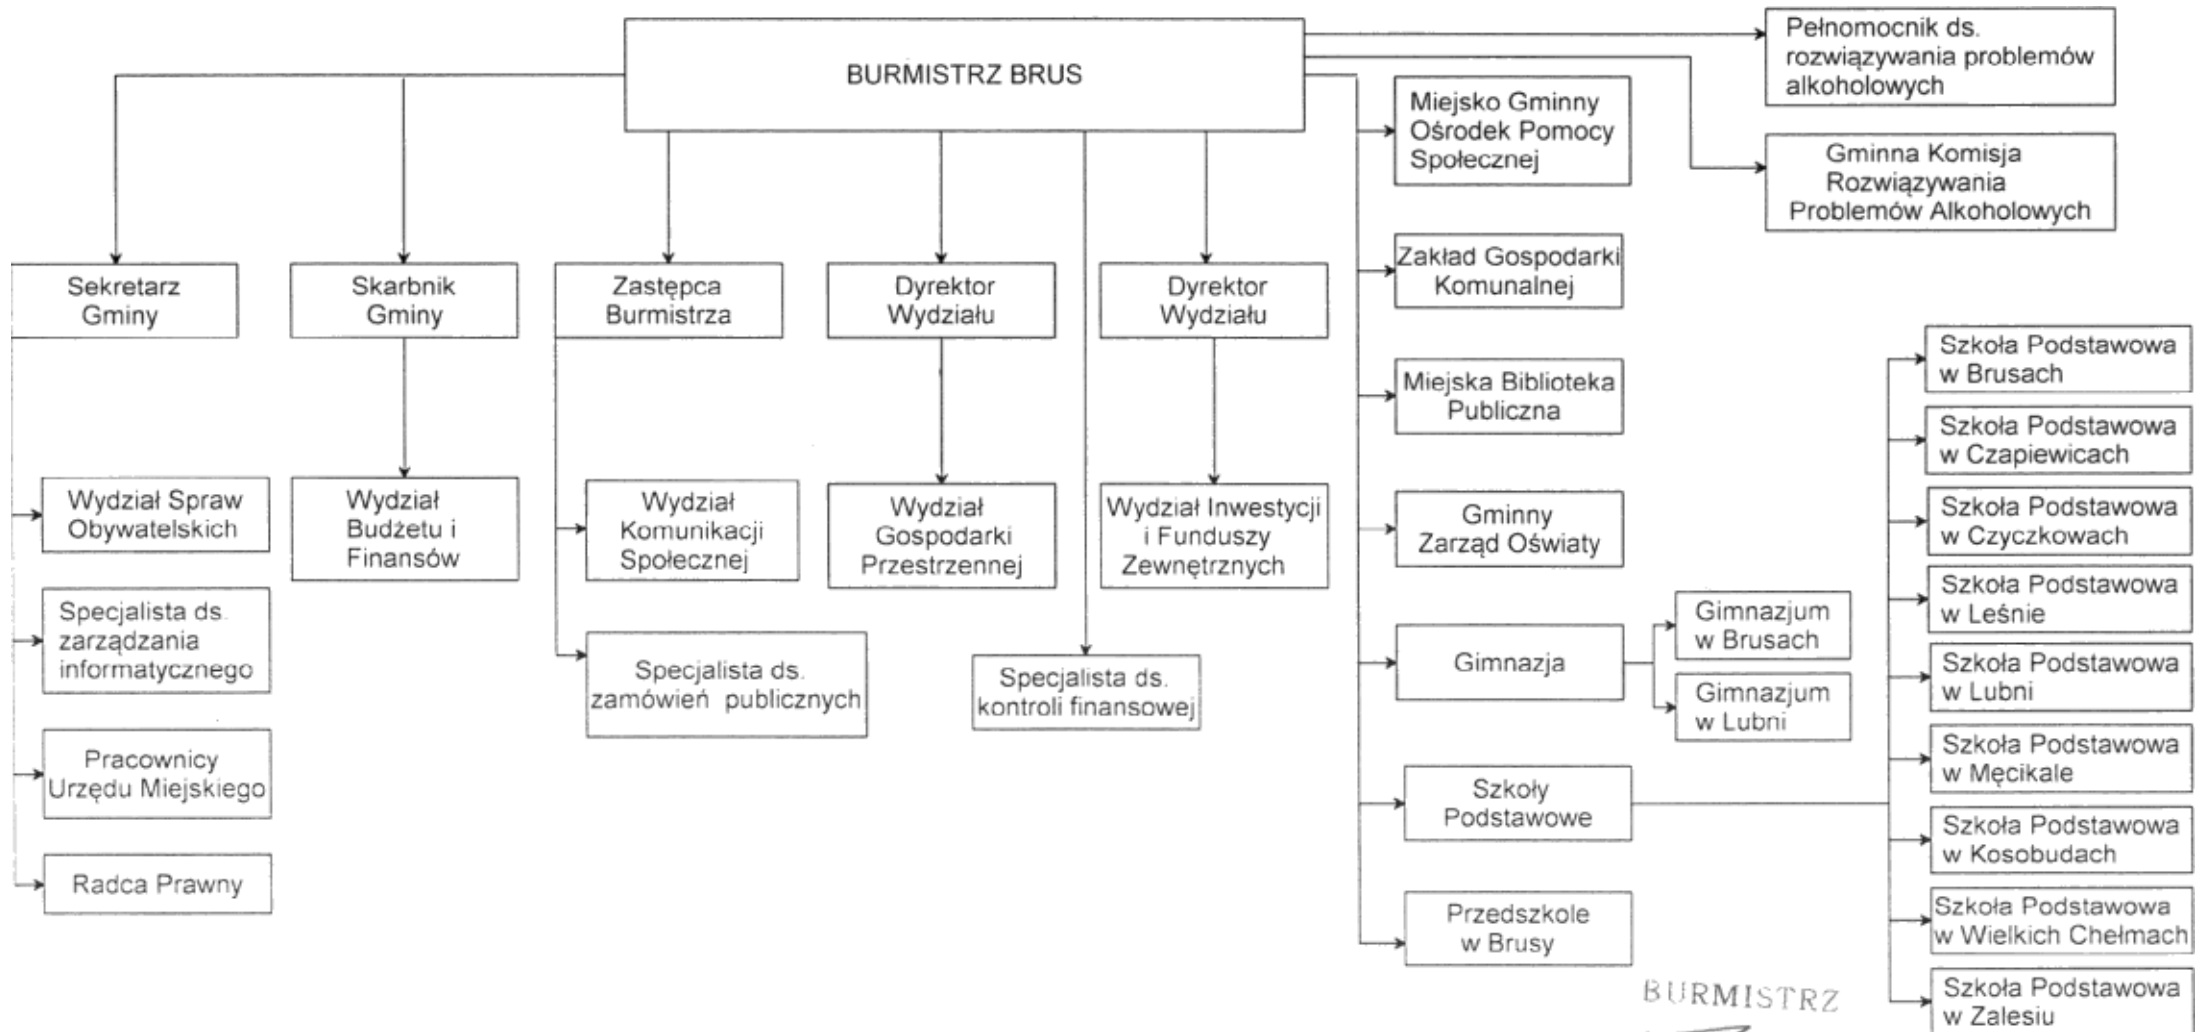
BURMISTRZ BRUS

Pełnomocnik ds. rozwiązywania problemów alkoholowych

Gminna Komisja Rozwiązywania Problemów Alkoholowych

Miejsko Gminny Ośrodek Pomocy Społecznej

Sekretarz Gminy

Skarbnik Gminy

Zastępca Burmistrza

Dyrektor Wydziału

Dyrektor Wydziału

Zakład Gospodarki Komunalnej

Miejska Biblioteka Publiczna

Gminny Zarząd Oświaty

Gimnazja

Gimnazjum w Brusach

Gimnazjum w Lubni

Szkoły Podstawowe

Przedszkole w Brusy

Szkoła Podstawowa w Brusach

Szkoła Podstawowa w Czapiewicach

Szkoła Podstawowa w Czyczkowach

Szkoła Podstawowa w Leśnie

Szkoła Podstawowa w Lubni

Szkoła Podstawowa w Męcikale

Szkoła Podstawowa w Kosobudach

Szkoła Podstawowa w Wielkich Chełmach

Szkoła Podstawowa w Zalesiu

Wydział Spraw Obywatelskich

Specjalista ds. zarządzania informatycznego

Pracownicy Urzędu Miejskiego

Radca Prawny

Wydział Budżetu i Finansów

Wydział Komunikacji Społecznej

Specjalista ds. zamówień publicznych

Wydział Gospodarki Przestrzennej

Specjalista ds. kontroli finansowej

Wydział Inwestycji i Funduszy Zewnętrznych

BURMISTRZ